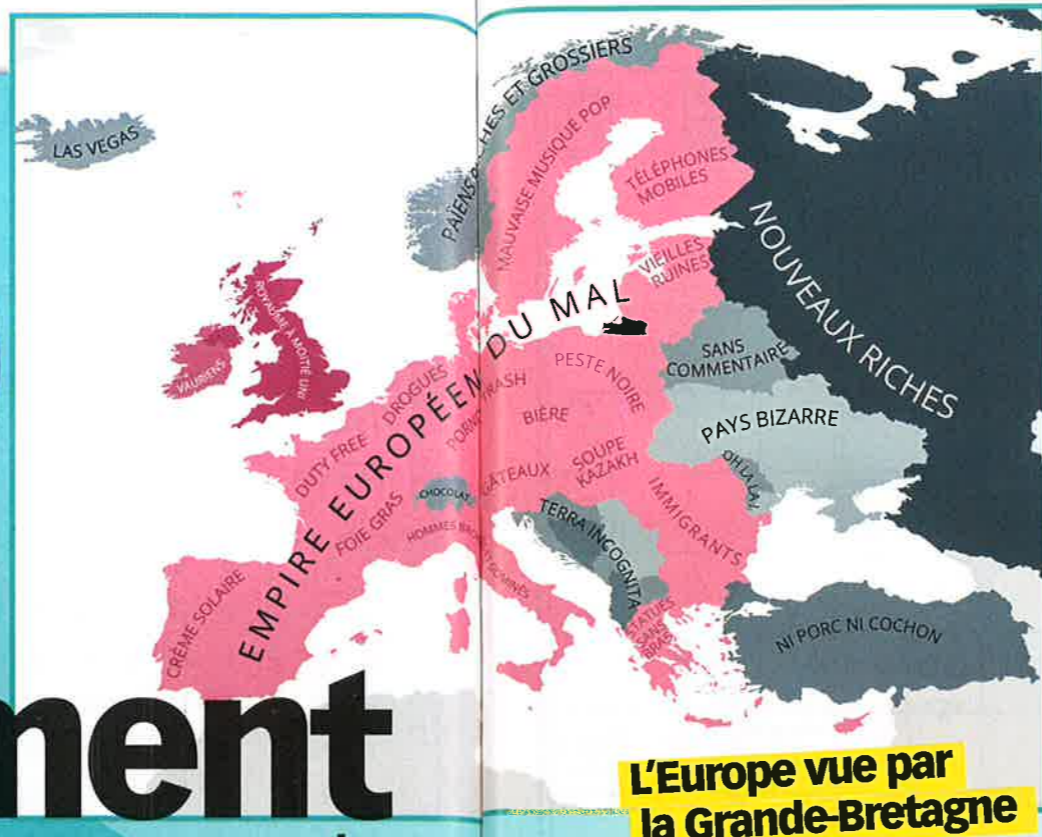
LAS VEGAS

PAÏENS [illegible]CHES ET GROSSIERS

MAUVAISE MUSIQUE POP

TÉLÉPHONES MOBILES

VIEILLES RUINES

NOUVEAUX RICHES

ROYAUME À MOITIÉ UNI

VAURIENS

DU MAL

EMPIRE EUROPÉEN

DROGUES

PORNO TRASH

PESTE NOIRE

SANS COMMENTAIRE

BIÈRE

PAYS BIZARRE

DUTY FREE

SOUPE KAZAKH

GÂTEAUX

OH LA LA

CHOCOLAT

FOIE GRAS

HOMMES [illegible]

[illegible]CRIMINES

TERRA INCOGNITA

IMMIGRANTS

CRÈME SOLAIRE

STATUES SANS BRAS

NI PORC NI COCHON

ment

L'Europe vue par la Grande-Bretagne